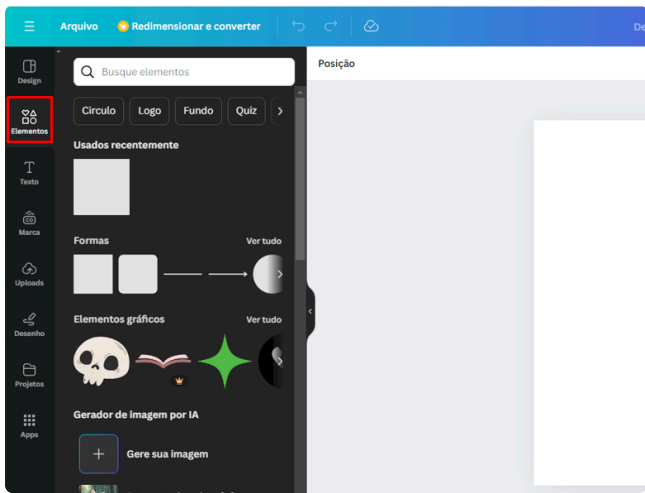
Arquivo
Redimensionar e converter
De

Design
Elementos
Texto
Marca
Uploads
Desenho
Projetos
Apps

Busque elementos
Circulo
Logo
Fundo
Quiz

Usados recentemente

Formas
Ver tudo

Elementos gráficos
Ver tudo

Gerador de imagem por IA

Gere sua imagem

Posição